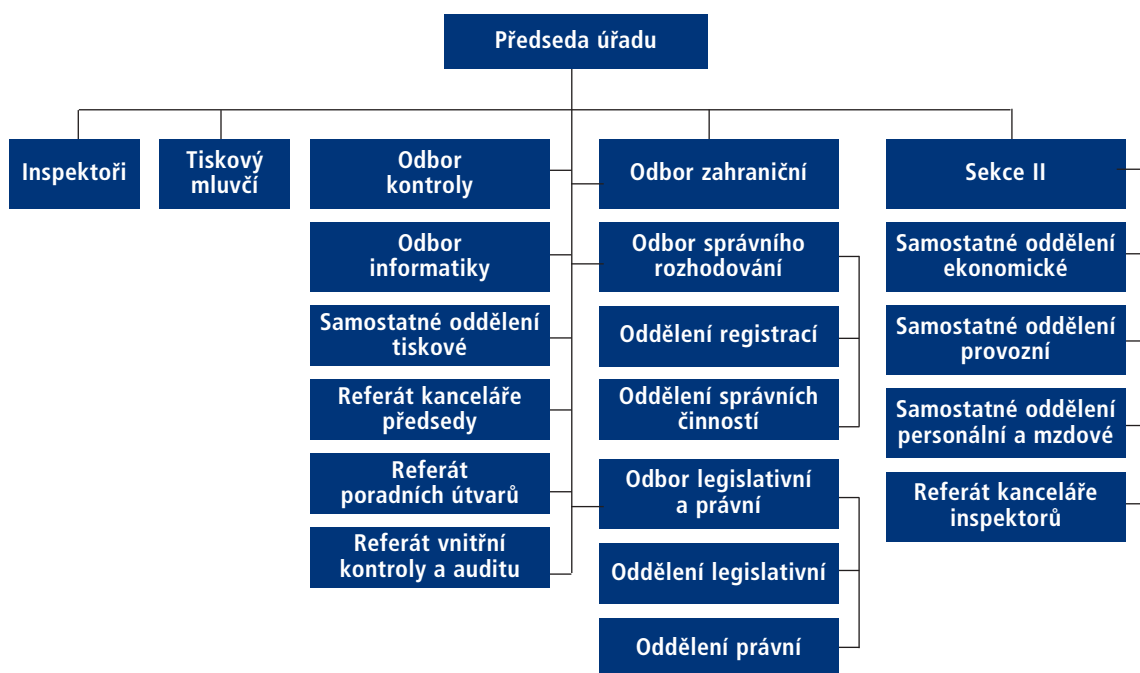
Předseda úřadu

Inspektoři

Tiskový mluvčí

Odbor kontroly

Odbor informatiky

Samostatné oddělení tiskové

Referát kanceláře předsedy

Referát poradních útvarů

Referát vnitřní kontroly a auditu

Odbor zahraniční

Odbor správního rozhodování

Oddělení registrací

Oddělení správních činností

Odbor legislativní a právní

Oddělení legislativní

Oddělení právní

Sekce II

Samostatné oddělení ekonomické

Samostatné oddělení provozní

Samostatné oddělení personální a mzdové

Referát kanceláře inspektorů